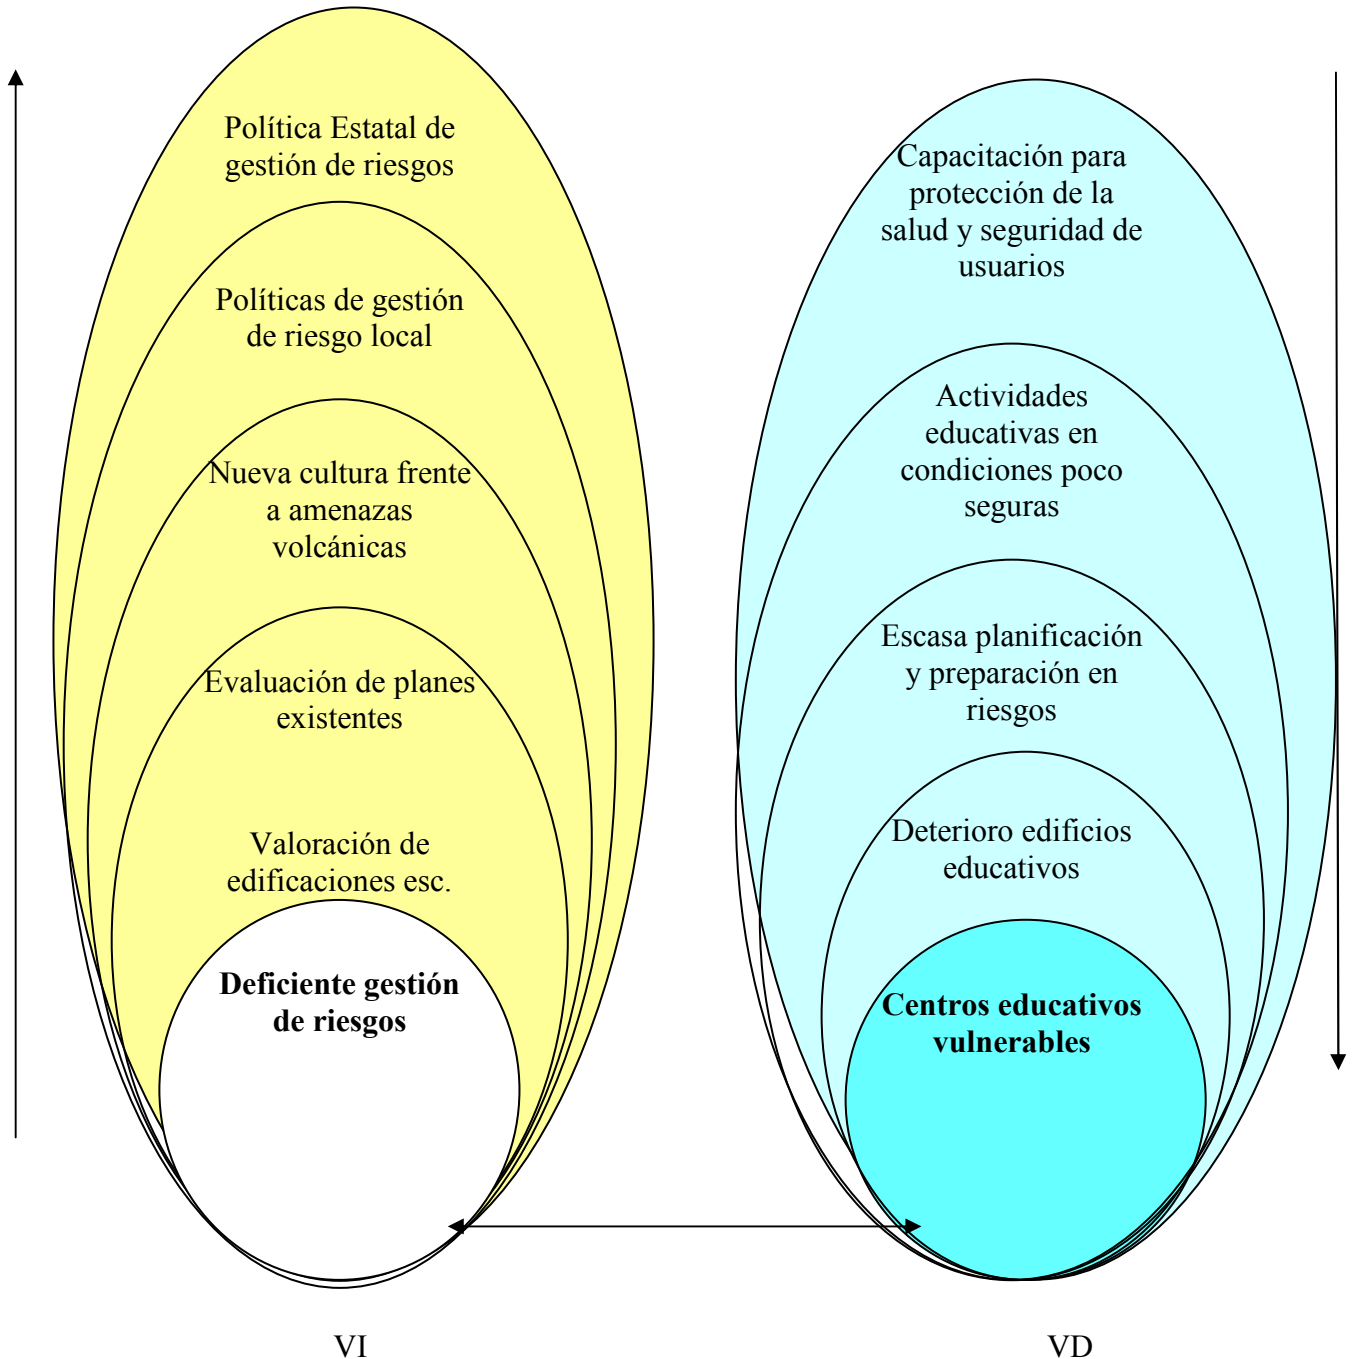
Política Estatal de gestión de riesgos

Políticas de gestión de riesgo local

Nueva cultura frente a amenazas volcánicas

Evaluación de planes existentes

Valoración de edificaciones esc.

**Deficiente gestión de riesgos**

Capacitación para protección de la salud y seguridad de usuarios

Actividades educativas en condiciones poco seguras

Escasa planificación y preparación en riesgos

Deterioro edificios educativos

**Centros educativos vulnerables**

VI

VD